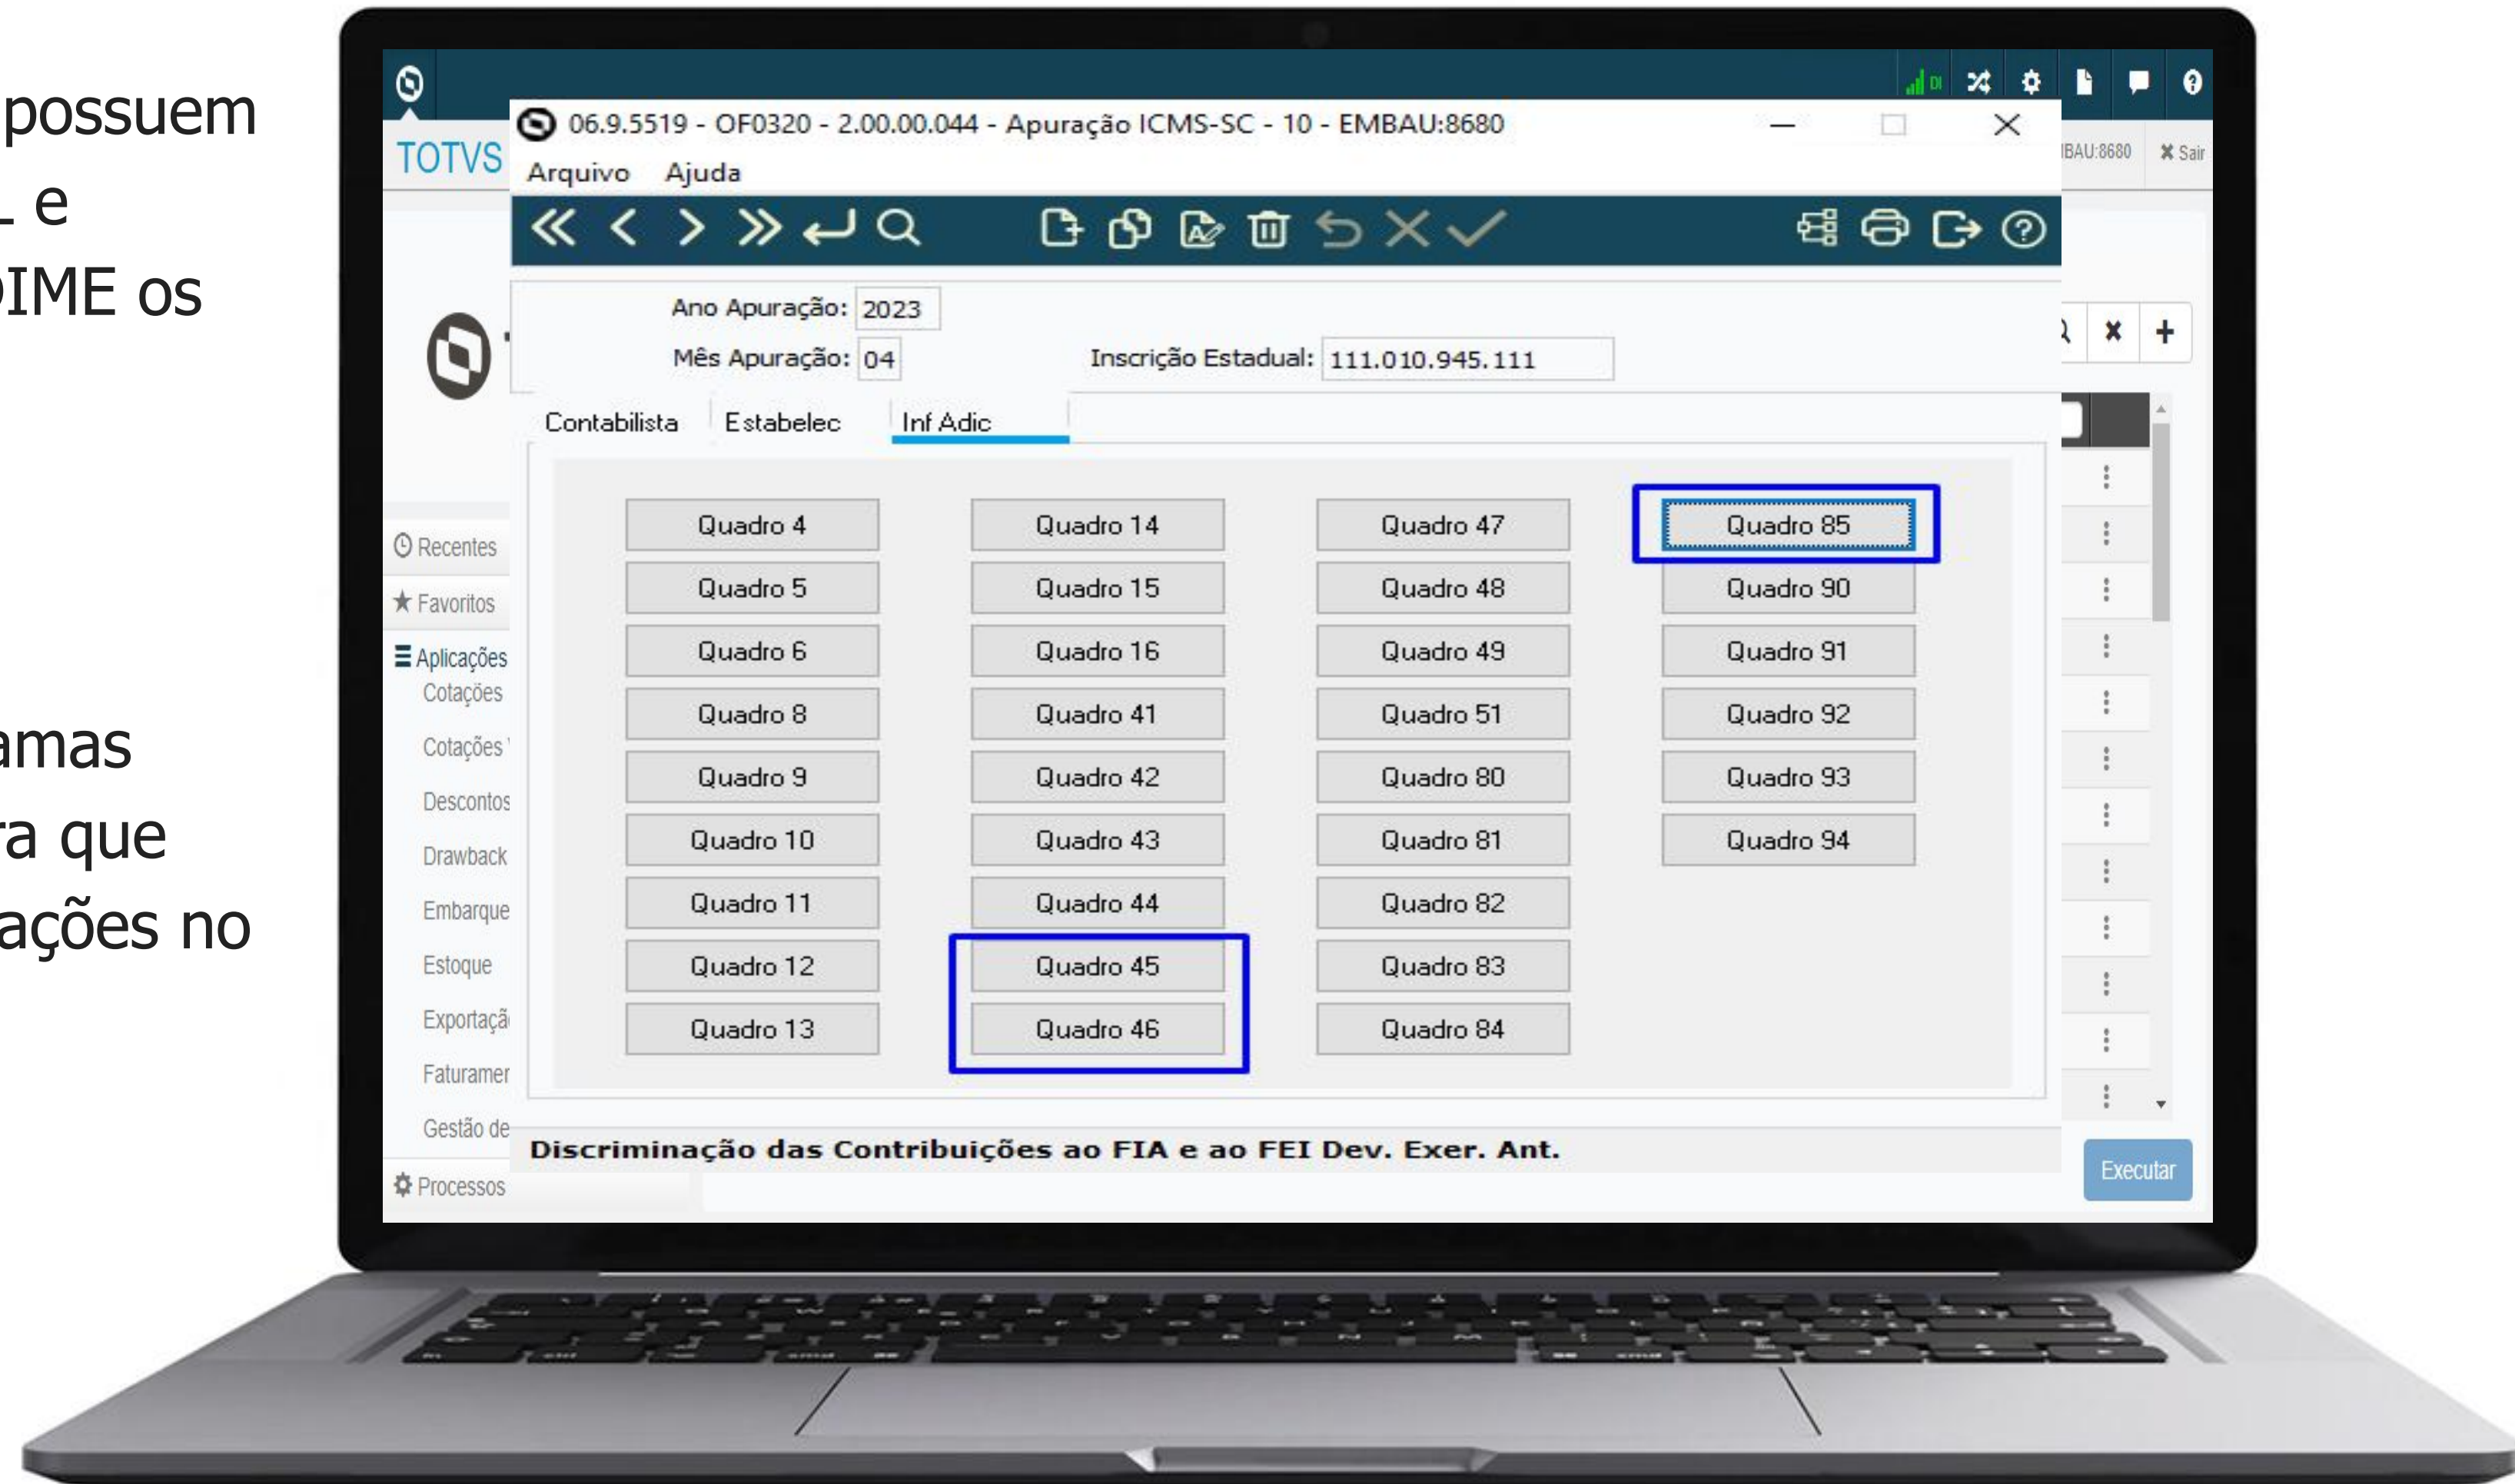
possuem
e
IME os

amas
a que
ações no

TOTVS

06.9.5519 - OF0320 - 2.00.00.044 - Apuração ICMS-SC - 10 - EMBAU:8680

Arquivo Ajuda

BAU:8680 Sair

Ano Apuração: 2023
Mês Apuração: 04
Inscrição Estadual: 111.010.945.111

Contabilista Estabelec Inf Adic

Recentes
Favoritos
Aplicações
Cotações
Cotações
Descontos
Drawback
Embarque
Estoque
Exportaçã
Faturamer
Gestão de
Processos

| Quadro 4 | Quadro 14 | Quadro 47 | Quadro 85 |
|---|---|---|---|
| Quadro 5 | Quadro 15 | Quadro 48 | Quadro 90 |
| Quadro 6 | Quadro 16 | Quadro 49 | Quadro 91 |
| Quadro 8 | Quadro 41 | Quadro 51 | Quadro 92 |
| Quadro 9 | Quadro 42 | Quadro 80 | Quadro 93 |
| Quadro 10 | Quadro 43 | Quadro 81 | Quadro 94 |
| Quadro 11 | Quadro 44 | Quadro 82 | |
| Quadro 12 | Quadro 45 | Quadro 83 | |
| Quadro 13 | Quadro 46 | Quadro 84 | |

Discriminação das Contribuições ao FIA e ao FEI Dev. Exer. Ant.

Executar